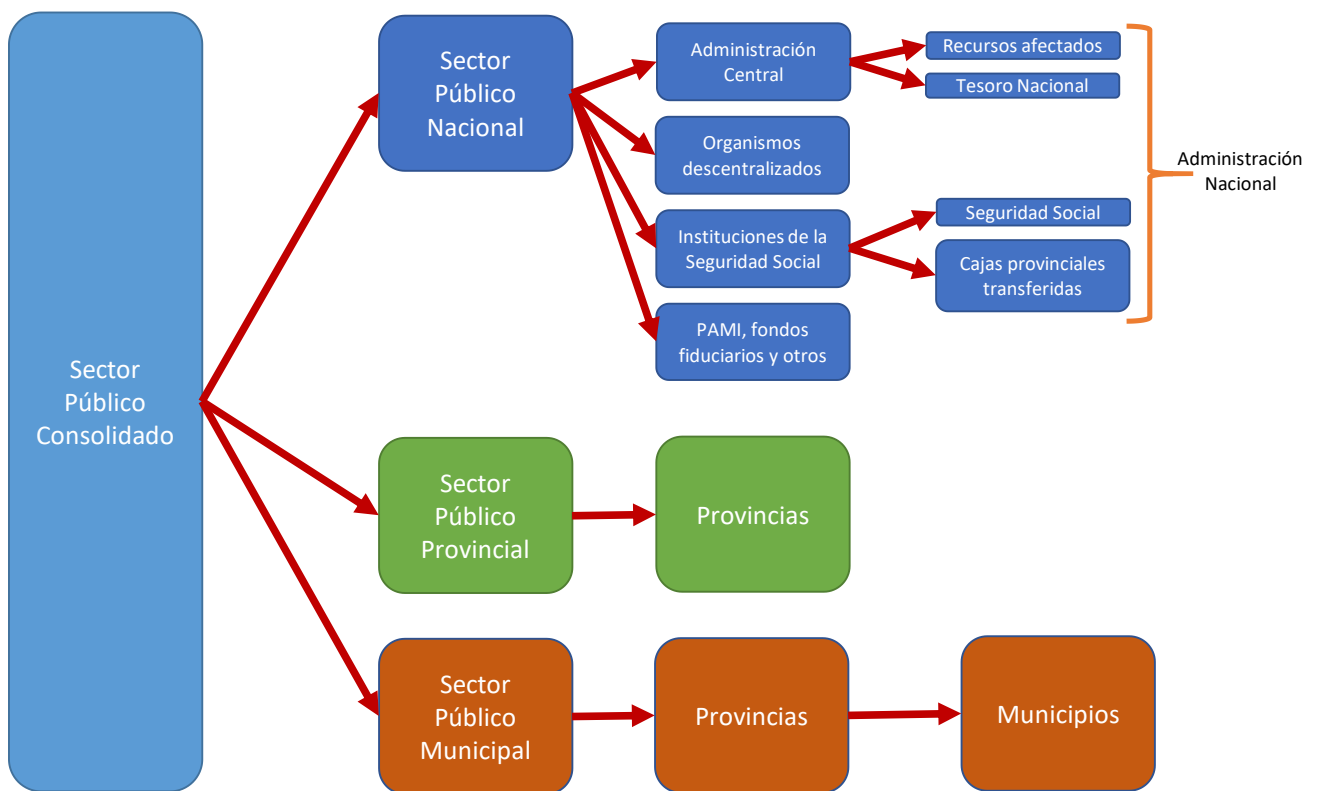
Sector Público Consolidado

Sector Público Nacional

Administración Central

Recursos afectados

Tesoro Nacional

Organismos descentralizados

Instituciones de la Seguridad Social

Seguridad Social

Cajas provinciales transferidas

PAMI, fondos fiduciarios y otros

Administración Nacional

Sector Público Provincial

Provincias

Sector Público Municipal

Provincias

Municipios